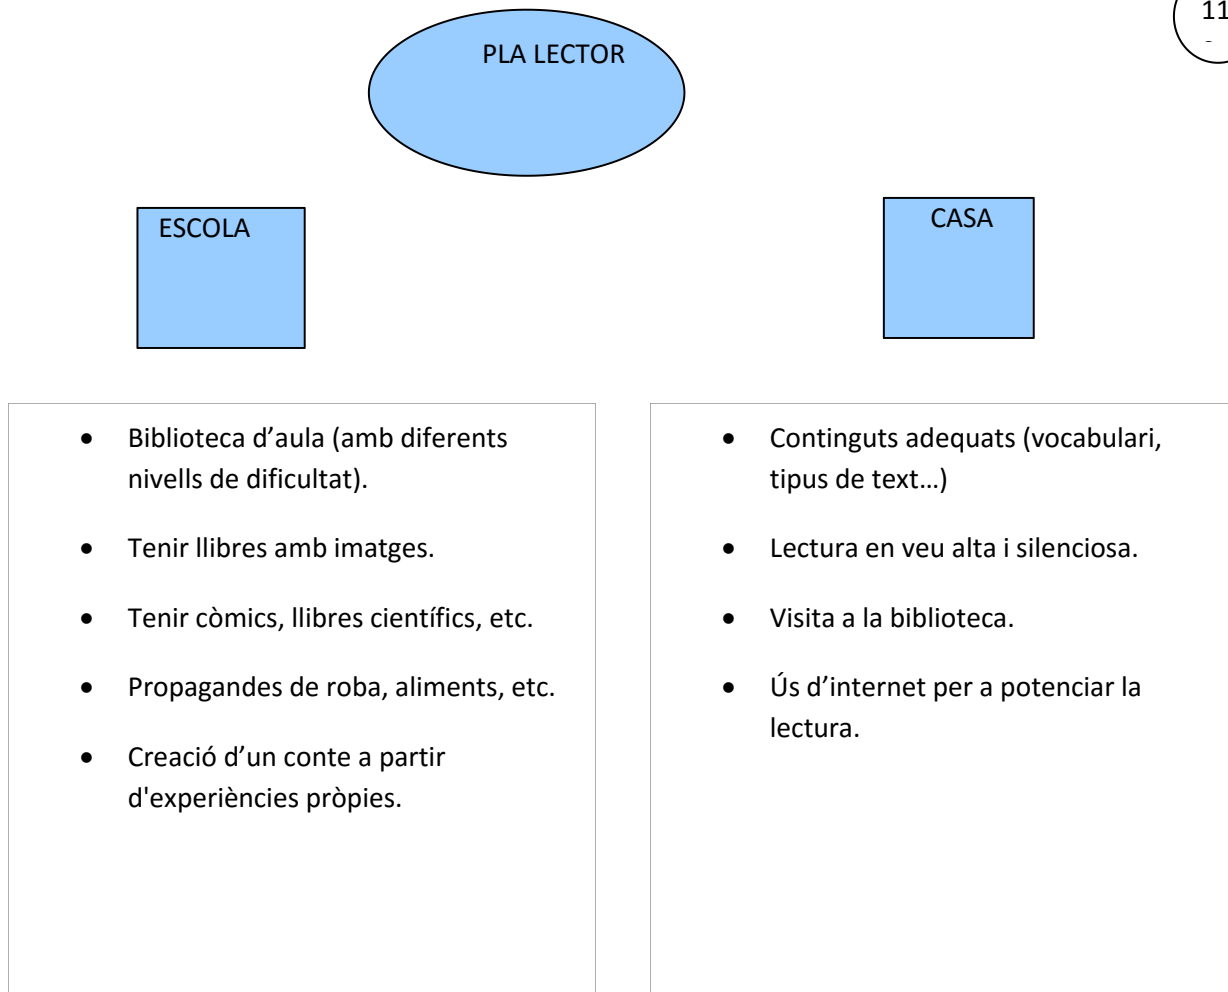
11

PLA LECTOR

ESCOLA

CASA

- Biblioteca d'aula (amb diferents nivells de dificultat).
- Tenir llibres amb imatges.
- Tenir còmics, llibres científics, etc.
- Propagandes de roba, aliments, etc.
- Creació d'un conte a partir d'experiències pròpies.

- Continguts adequats (vocabulari, tipus de text…)
- Lectura en veu alta i silenciosa.
- Visita a la biblioteca.
- Ús d'internet per a potenciar la lectura.